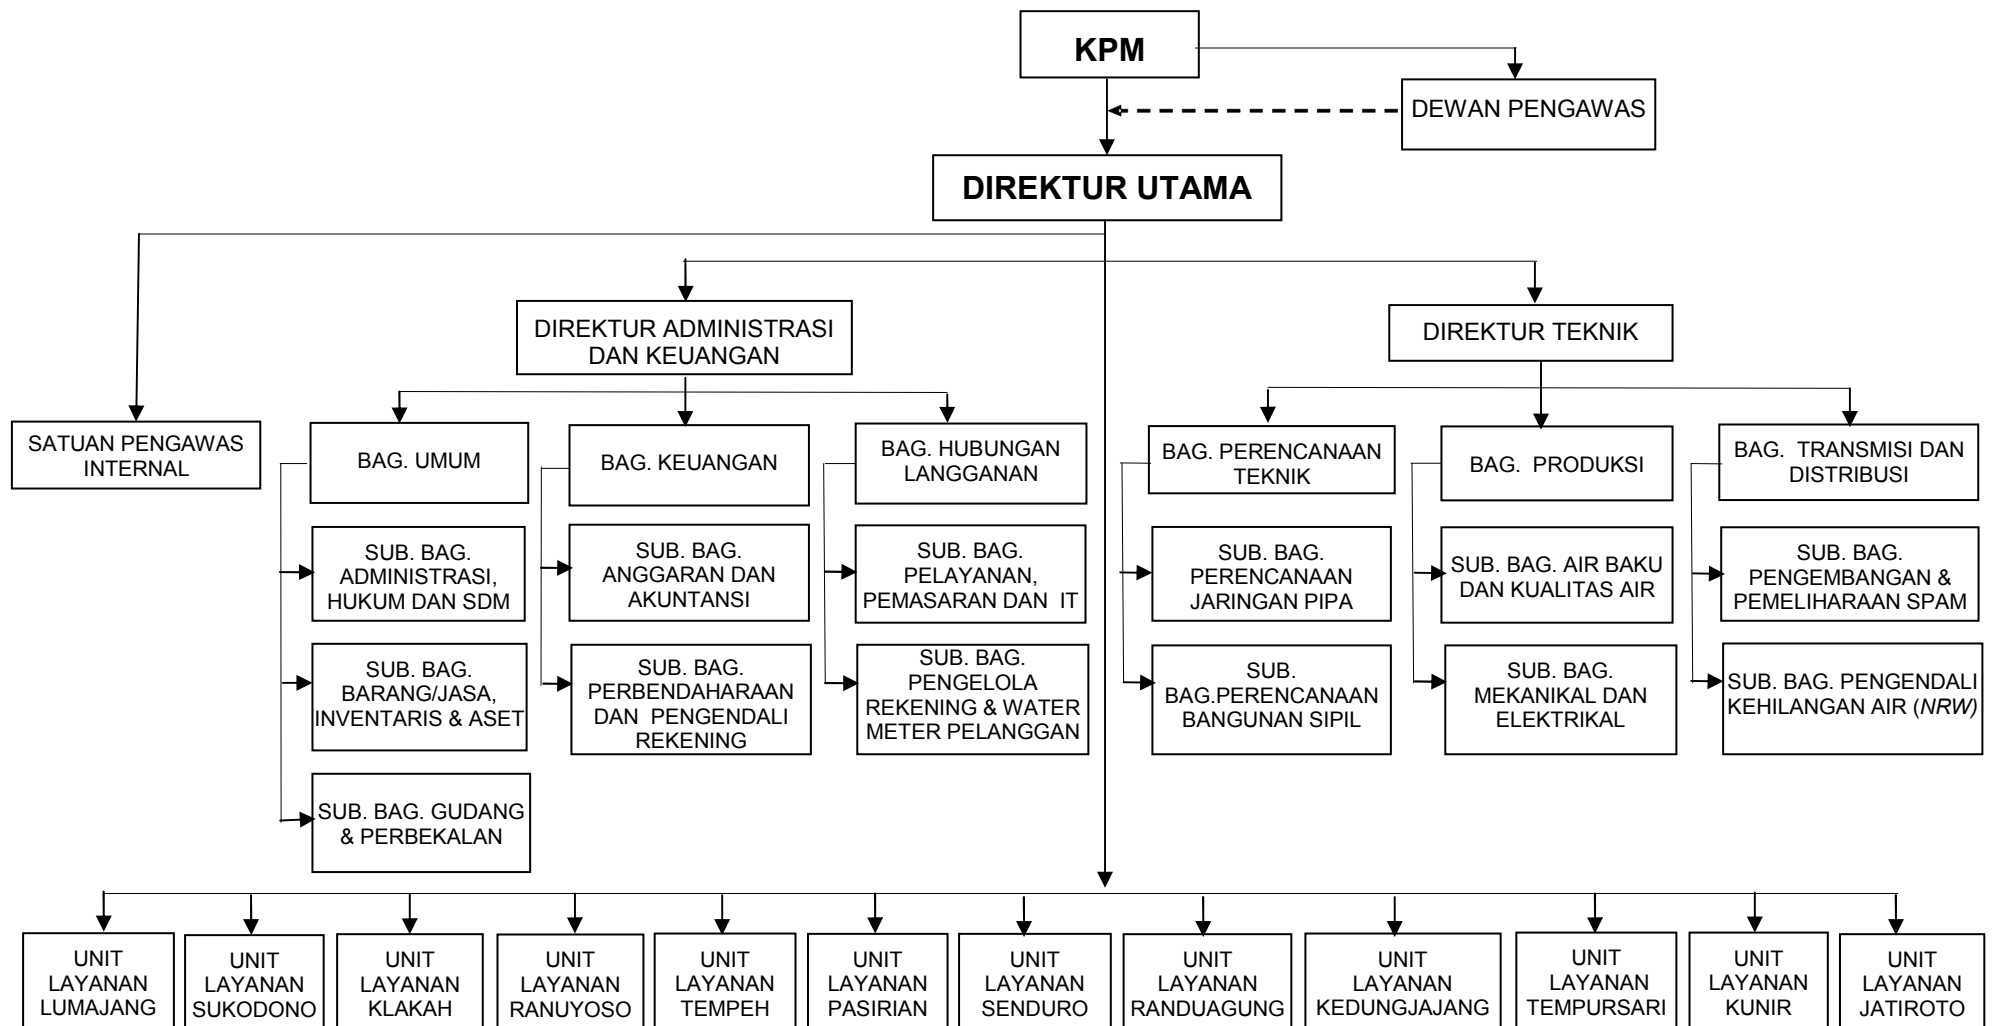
KPM

DEWAN PENGAWAS

DIREKTUR UTAMA

DIREKTUR ADMINISTRASI DAN KEUANGAN

DIREKTUR TEKNIK

SATUAN PENGAWAS INTERNAL

BAG. UMUM

SUB. BAG. ADMINISTRASI, HUKUM DAN SDM

SUB. BAG. BARANG/JASA, INVENTARIS & ASET

SUB. BAG. GUDANG & PERBEKALAN

BAG. KEUANGAN

SUB. BAG. ANGGARAN DAN AKUNTANSI

SUB. BAG. PERBENDAHARAAN DAN PENGENDALI REKENING

BAG. HUBUNGAN LANGGANAN

SUB. BAG. PELAYANAN, PEMASARAN DAN IT

SUB. BAG. PENGELOLA REKENING & WATER METER PELANGGAN

BAG. PERENCANAAN TEKNIK

SUB. BAG. PERENCANAAN JARINGAN PIPA

SUB. BAG.PERENCANAAN BANGUNAN SIPIL

BAG. PRODUKSI

SUB. BAG. AIR BAKU DAN KUALITAS AIR

SUB. BAG. MEKANIKAL DAN ELEKTRIKAL

BAG. TRANSMISI DAN DISTRIBUSI

SUB. BAG. PENGEMBANGAN & PEMELIHARAAN SPAM

SUB. BAG. PENGENDALI KEHILANGAN AIR (*NRW*)

UNIT LAYANAN LUMAJANG

UNIT LAYANAN SUKODONO

UNIT LAYANAN KLAKAH

UNIT LAYANAN RANUYOSO

UNIT LAYANAN TEMPEH

UNIT LAYANAN PASIRIAN

UNIT LAYANAN SENDURO

UNIT LAYANAN RANDUAGUNG

UNIT LAYANAN KEDUNGJAJANG

UNIT LAYANAN TEMPURSARI

UNIT LAYANAN KUNIR

UNIT LAYANAN JATIROTO